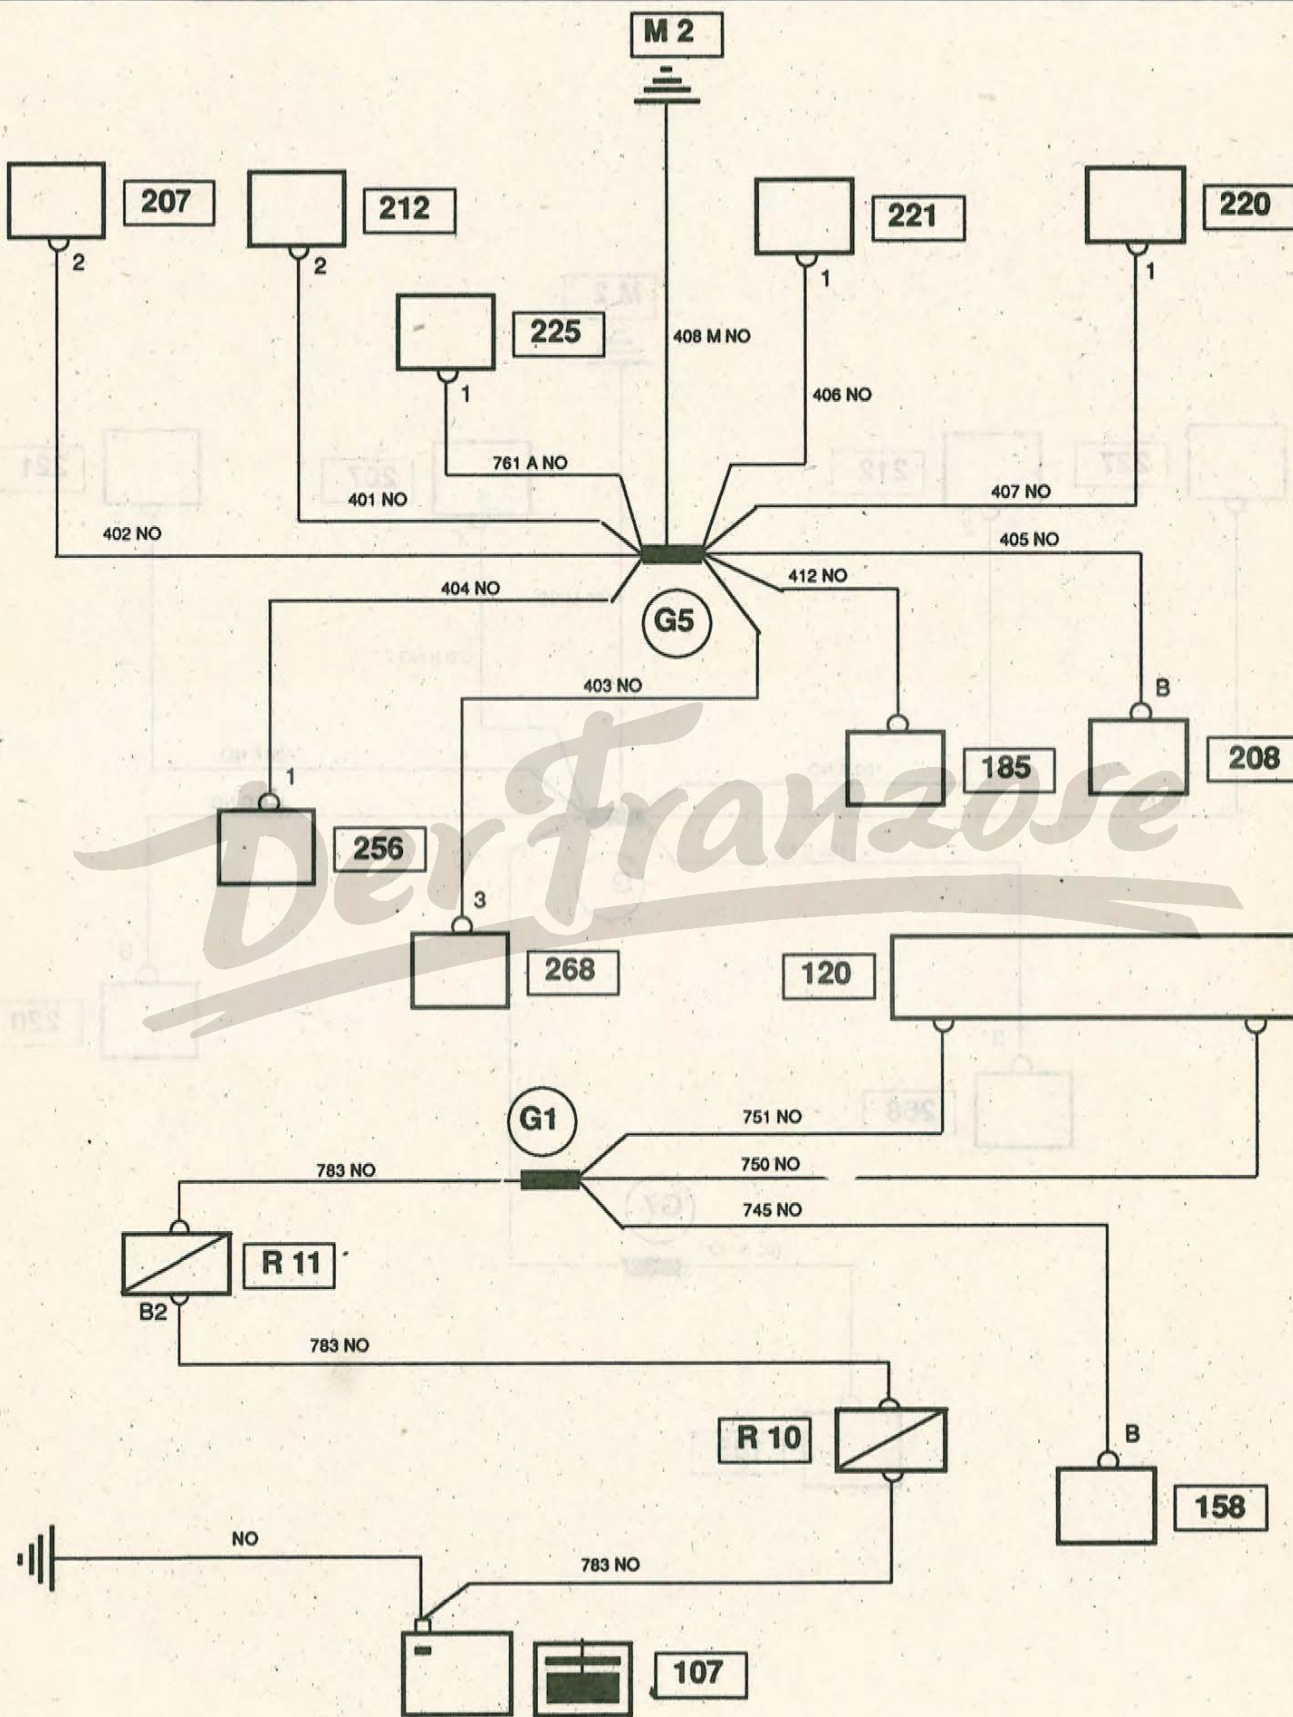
M 2

207
2
212
2
221
1
220
1
225
1
408 M NO
406 NO
761 A NO
401 NO
407 NO
402 NO
405 NO
404 NO
412 NO
G5
403 NO
B
185
208
1
256
Der Franzose
3
268
120
G1
751 NO
783 NO
750 NO
745 NO
R 11
B2
783 NO
R 10
B
158
NO
783 NO
107